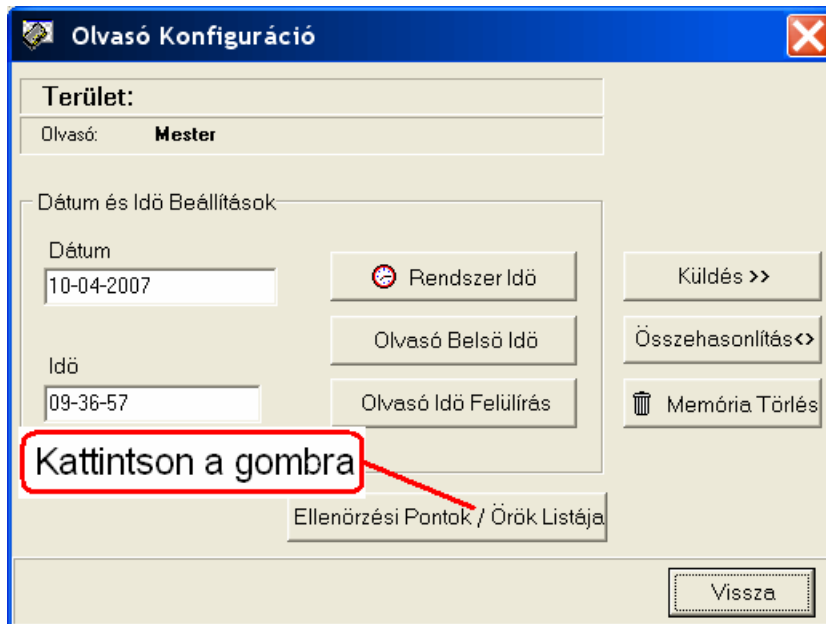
Olvasó Konfiguráció

Terület:

Olvasó: Mester

Dátum és Idö Beállítások

Dátum

10-04-2007

Idö

09-36-57

Rendszer Idö

Olvasó Belsö Idö

Olvasó Idö Felülírás

Küldés >>

Összehasonlítás<>

Memória Törlés

Kattintson a gombra

Ellenörzési Pontok / Örök Listája

Vissza